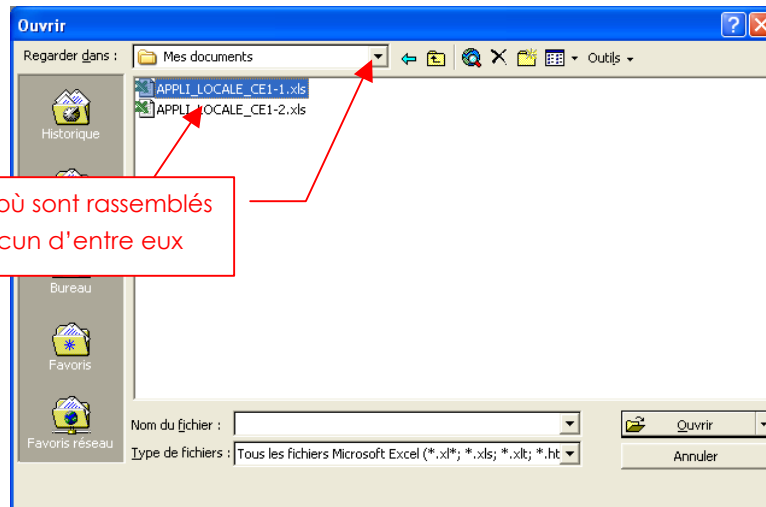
Ouvrir

Regarder dans : Mes documents

Outils

APPLI_LOCALE_CE1-1.xls
APPLI_LOCALE_CE1-2.xls

Historique

où sont rassemblés
cun d'entre eux

Bureau

Favoris

Favoris réseau

Nom du fichier :

Type de fichiers : Tous les fichiers Microsoft Excel (*.xl*; *.xls; *.xlt; *.ht

Ouvrir

Annuler